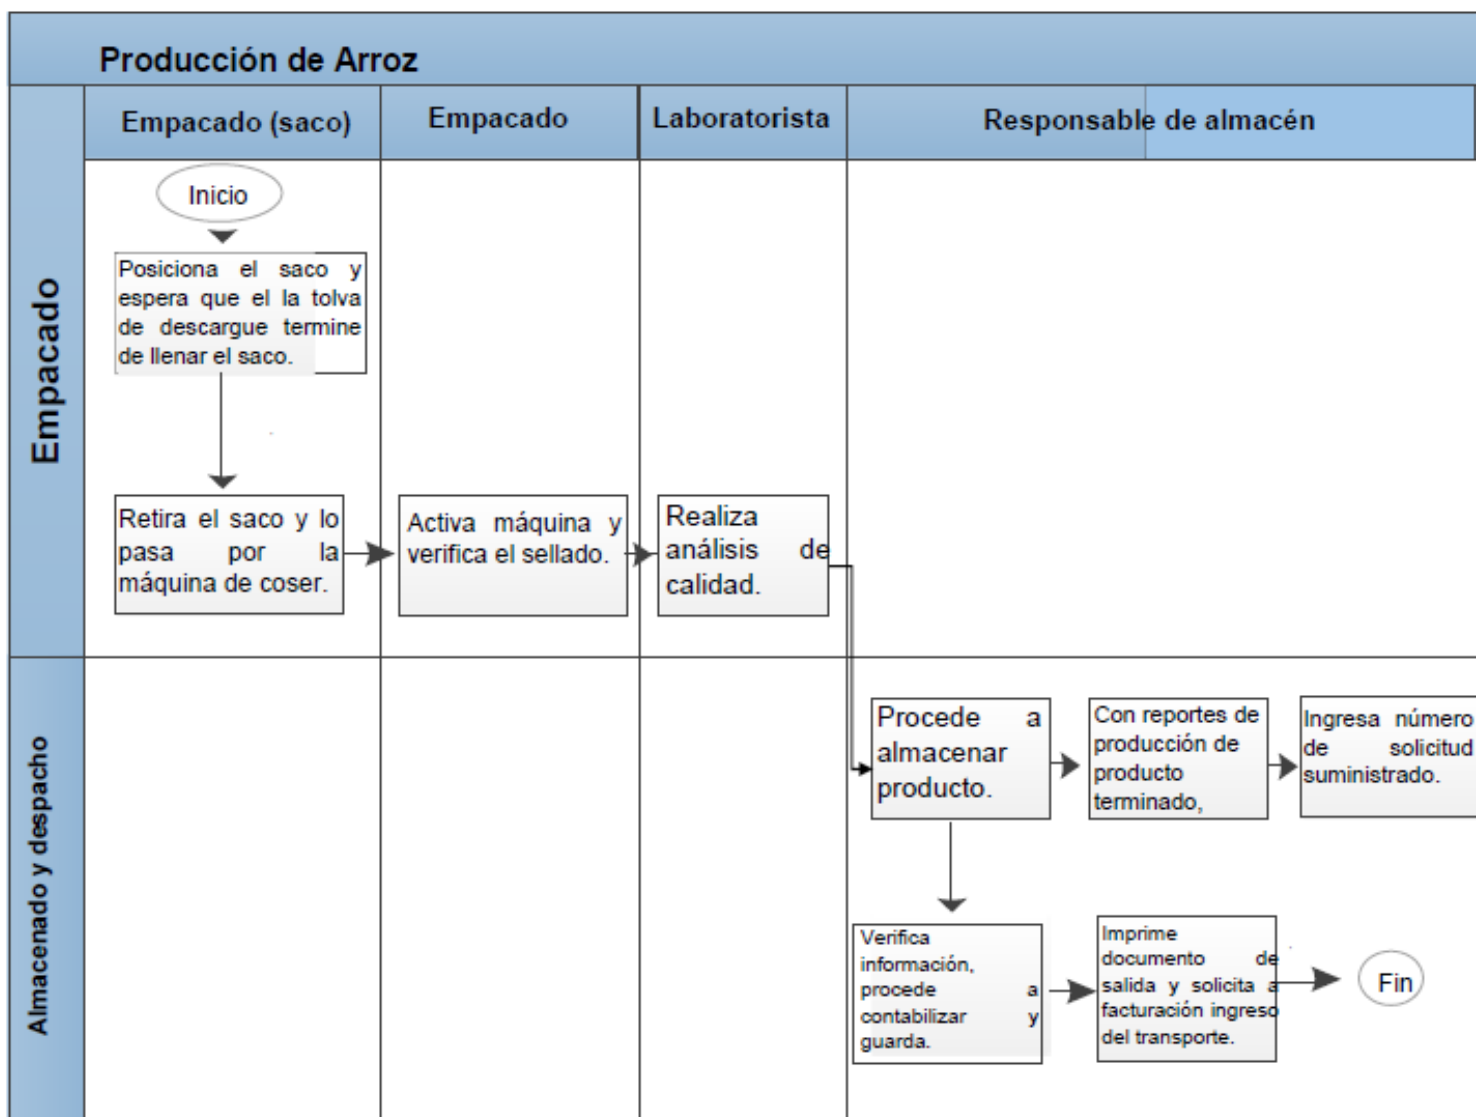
Producción de Arroz

Empacado (saco)

Empacado

Laboratorista

Responsable de almacén

Empacado

Inicio

Posiciona el saco y espera que el la tolva de descargue termine de llenar el saco.

Retira el saco y lo pasa por la máquina de coser.

Activa máquina y verifica el sellado.

Realiza análisis de calidad.

Almacenado y despacho

Procede a almacenar producto.

Con reportes de producción de producto terminado,

Ingresa número de solicitud suministrado.

Verifica información, procede a contabilizar y guarda.

Imprime documento de salida y solicita a facturación ingreso del transporte.

Fin